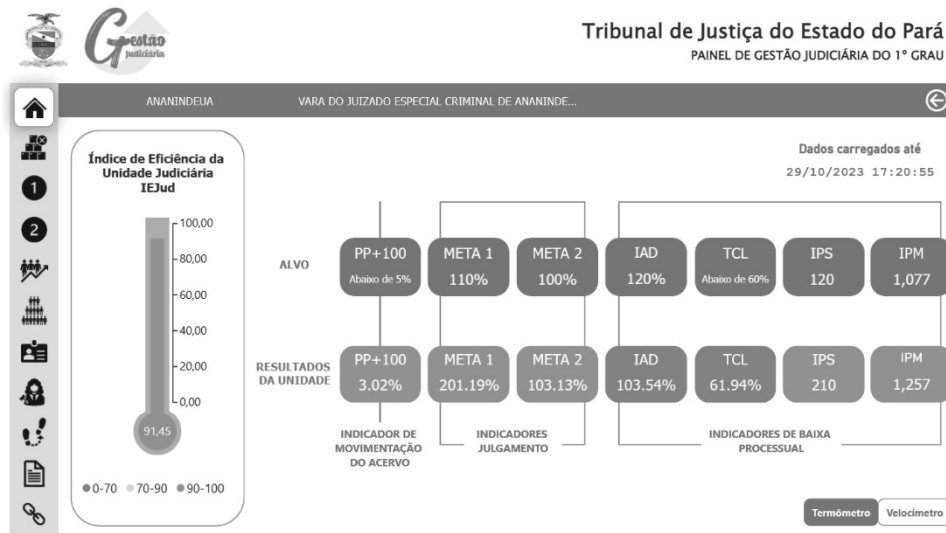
Gestão judiciária

Tribunal de Justiça do Estado do Pará
PAINEL DE GESTÃO JUDICIÁRIA DO 1º GRAU

ANANINDEUA

VARA DO JUIZADO ESPECIAL CRIMINAL DE ANANINDE...

Índice de Eficiência da Unidade Judiciária
IEJud

100,00
80,00
60,00
40,00
20,00
0,00

91,45

●0-70 ●70-90 ●90-100

Dados carregados até
29/10/2023 17:20:55

ALVO

PP+100
Abaixo de 5%

META 1
110%

META 2
100%

IAD
120%

TCL
Abaixo de 60%

IPS
120

IPM
1,077

RESULTADOS DA UNIDADE

PP+100
3.02%

META 1
201.19%

META 2
103.13%

IAD
103.54%

TCL
61.94%

IPS
210

IPM
1,257

INDICADOR DE MOVIMENTAÇÃO DO ACERVO

INDICADORES JULGAMENTO

INDICADORES DE BAIXA PROCESSUAL

Termômetro

Velocímetro